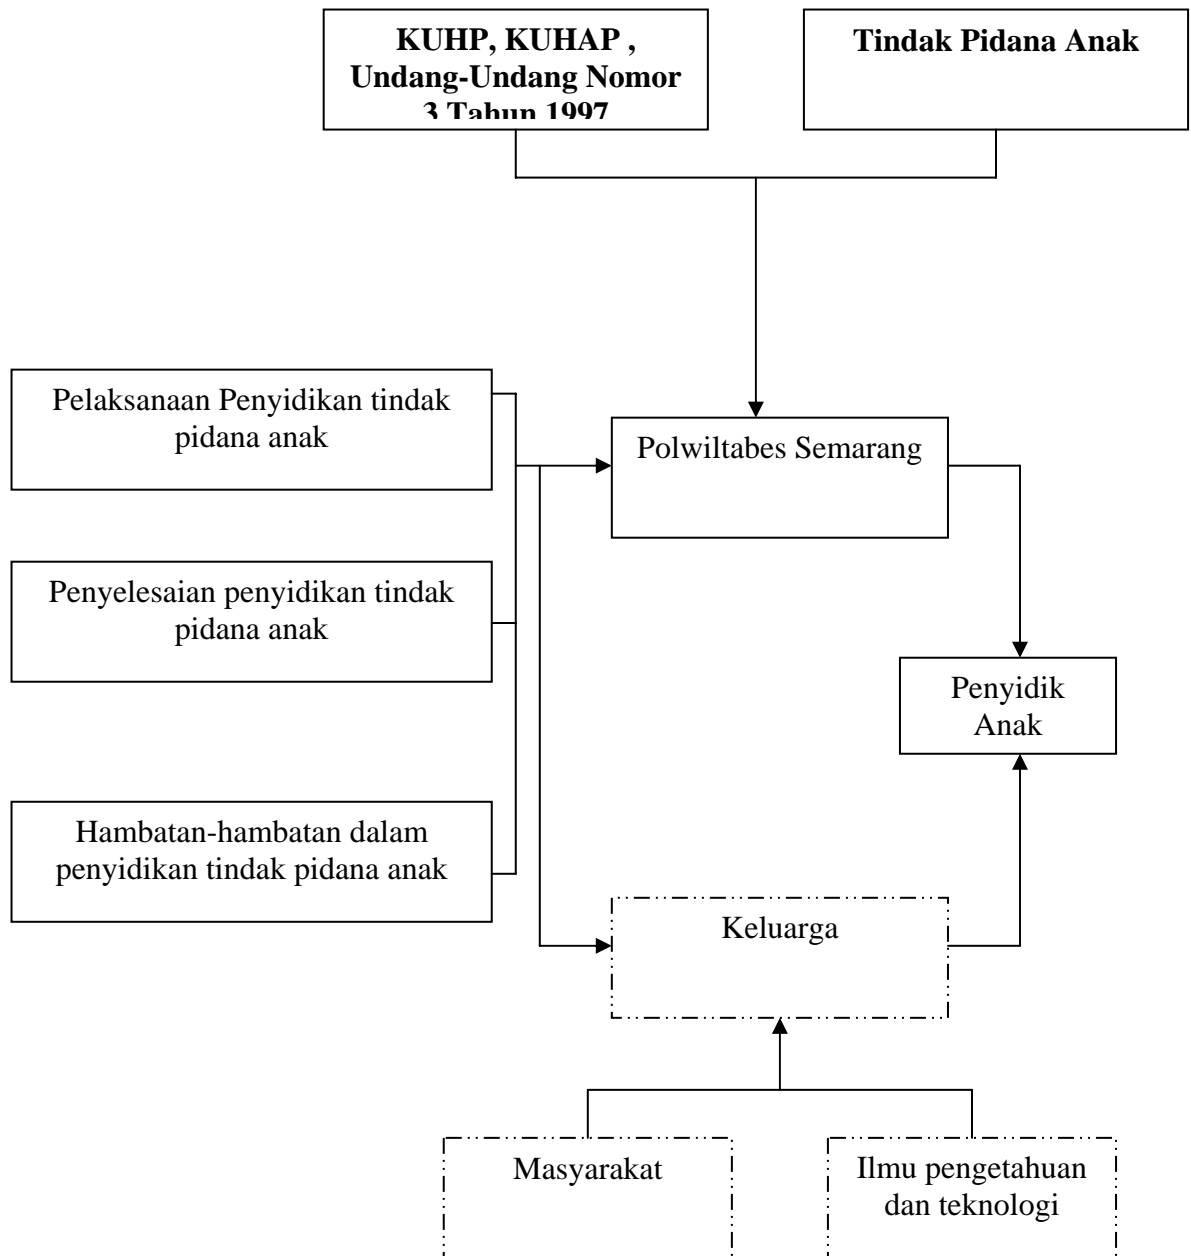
KUHP, KUHAP , Undang-Undang Nomor 3 Tahun 1997

Tindak Pidana Anak

Pelaksanaan Penyidikan tindak pidana anak

Penyelesaian penyidikan tindak pidana anak

Hambatan-hambatan dalam penyidikan tindak pidana anak

Polwiltabes Semarang

Penyidik Anak

Keluarga

Masyarakat

Ilmu pengetahuan dan teknologi